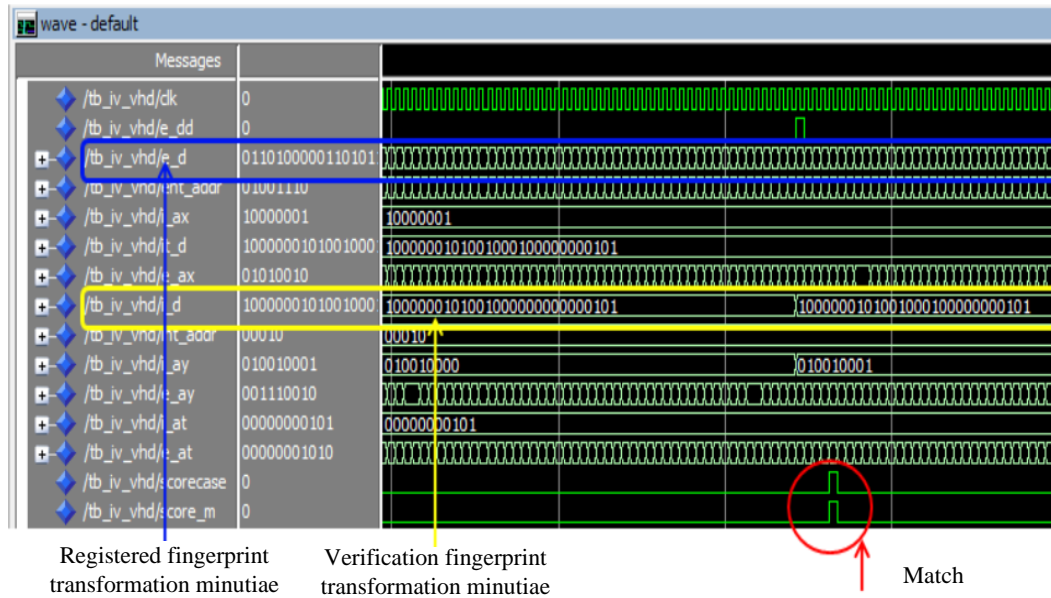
wave - default

Messages

/tb_iv_vhd/clk 0
/tb_iv_vhd/e_dd 0
/tb_iv_vhd/e_d 0110100000110101
/tb_iv_vhd/cnt_addr 01001110
/tb_iv_vhd/i_ax 10000001
/tb_iv_vhd/it_d 1000000101001000
/tb_iv_vhd/e_ax 01010010
/tb_iv_vhd/i_d 1000000101001000
/tb_iv_vhd/int_addr 00010
/tb_iv_vhd/i_ay 010010001
/tb_iv_vhd/e_ay 001110010
/tb_iv_vhd/i_at 00000000101
/tb_iv_vhd/e_at 00000001010
/tb_iv_vhd/scorecase 0
/tb_iv_vhd/score_m 0

10000001
1000000101001000100000000101
1000000101001000000000000101
1000000101001000100000000101
00010
010010000
010010001
00000000101

Registered fingerprint transformation minutiae

Verification fingerprint transformation minutiae

Match